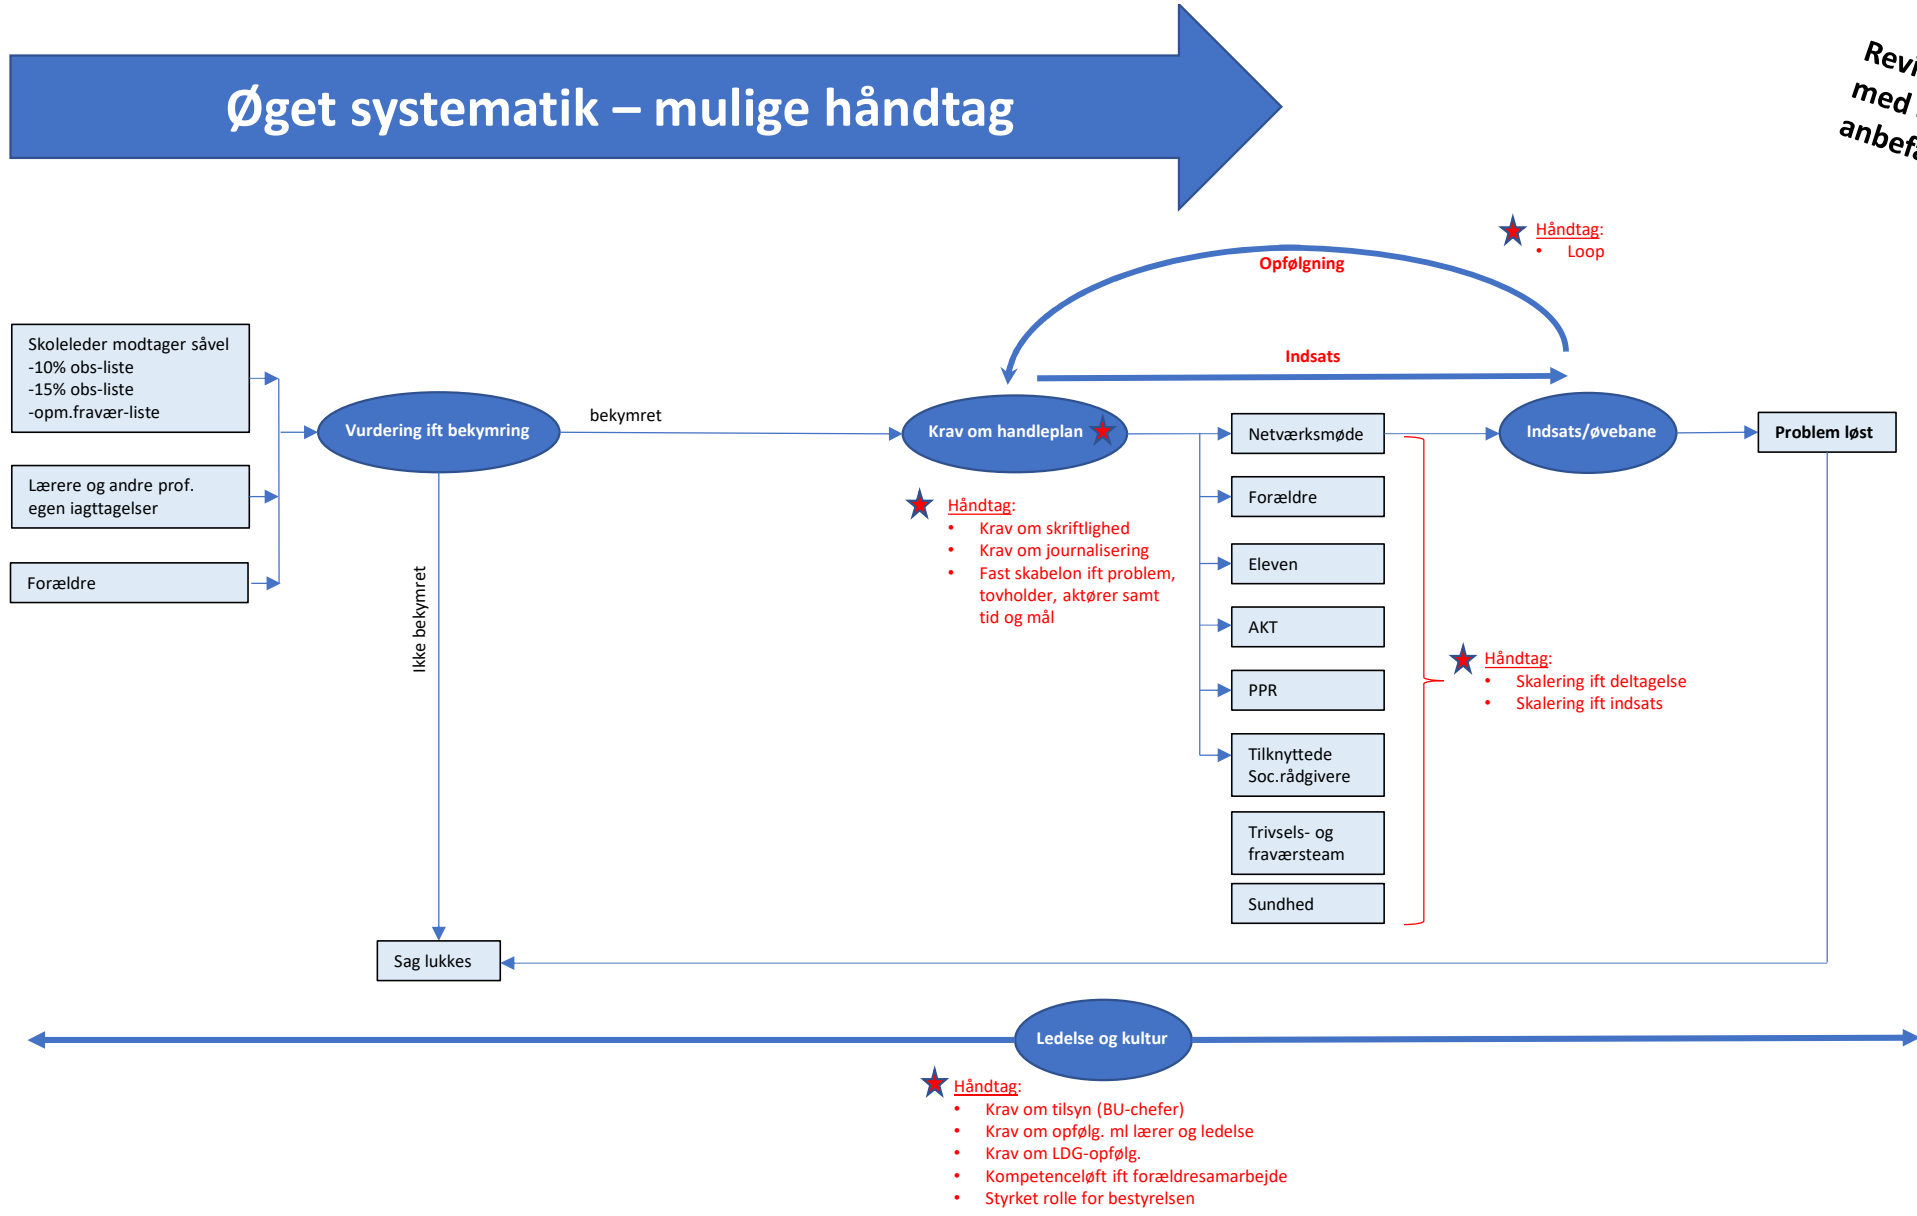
Øget systematik – mulige håndtag

Revi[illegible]
med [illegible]
anbef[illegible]

Håndtag:
• Loop

Opfølgning

Indsats

Skoleleder modtager såvel
-10% obs-liste
-15% obs-liste
-opm.fravær-liste

Lærere og andre prof. egen iagttagelser

Forældre

Vurdering ift bekymring

bekymret

Krav om handleplan

Netværksmøde

Indsats/øvebane

Problem løst

Forældre

Eleven

AKT

PPR

Tilknyttede Soc.rådgivere

Trivsels- og fraværsteam

Sundhed

Håndtag:
• Krav om skriftlighed
• Krav om journalisering
• Fast skabelon ift problem, tovholder, aktører samt tid og mål

Ikke bekymret

Håndtag:
• Skalering ift deltagelse
• Skalering ift indsats

Sag lukkes

Ledelse og kultur

Håndtag:
• Krav om tilsyn (BU-chefer)
• Krav om opfølg. ml lærer og ledelse
• Krav om LDG-opfølg.
• Kompetenceløft ift forældresamarbejde
• Styrket rolle for bestyrelsen